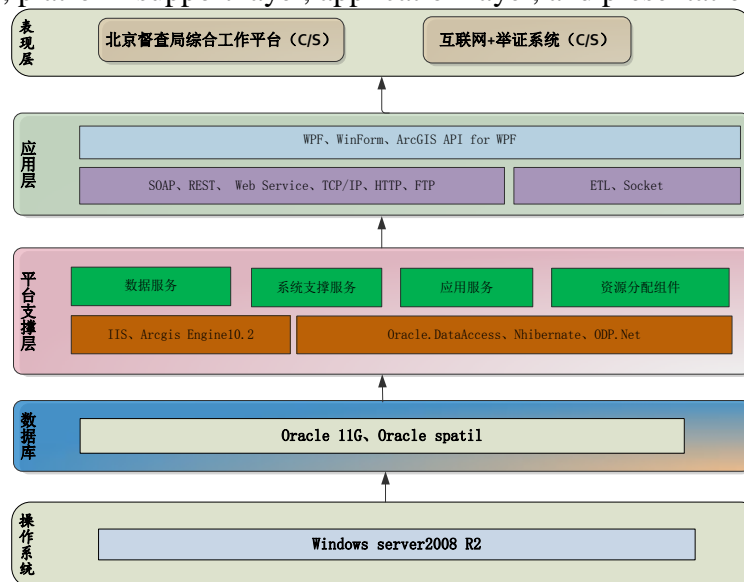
, platform support layer, application layer, and presentation

表现层

北京督查局综合工作平台（C/S）

互联网+举证系统（C/S）

应用层

WPF、WinForm、ArcGIS API for WPF

SOAP、REST、 Web Service、TCP/IP、HTTP、FTP

ETL、Socket

平台支撑层

数据服务

系统支撑服务

应用服务

资源分配组件

IIS、Arcgis Engine10.2

Oracle.DataAccess、Nhibernate、ODP.Net

数据库

Oracle 11G、Oracle spatil

操作系统

Windows server2008 R2